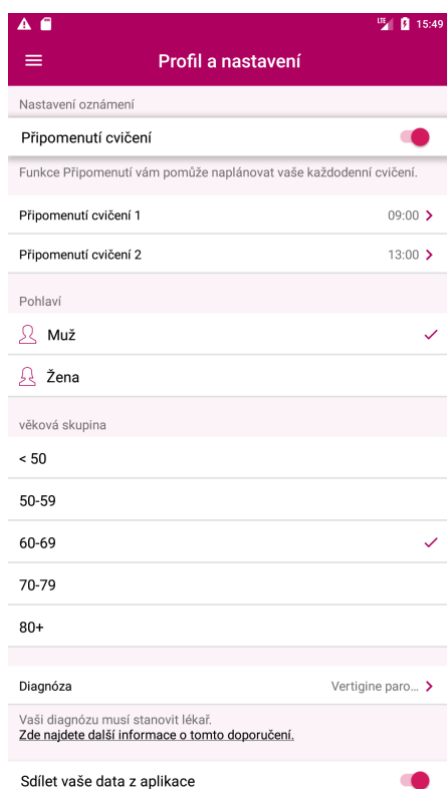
LTE 15:49

Profil a nastavení

Nastavení oznámení

Připomenutí cvičení

Funkce Připomenutí vám pomůže naplánovat vaše každodenní cvičení.

Připomenutí cvičení 1 09:00

Připomenutí cvičení 2 13:00

Pohlaví

Muž

Žena

věková skupina

< 50

50-59

60-69

70-79

80+

Diagnóza Vertigine paro...

Vaši diagnózu musí stanovit lékař.
Zde najdete další informace o tomto doporučení.

Sdílet vaše data z aplikace